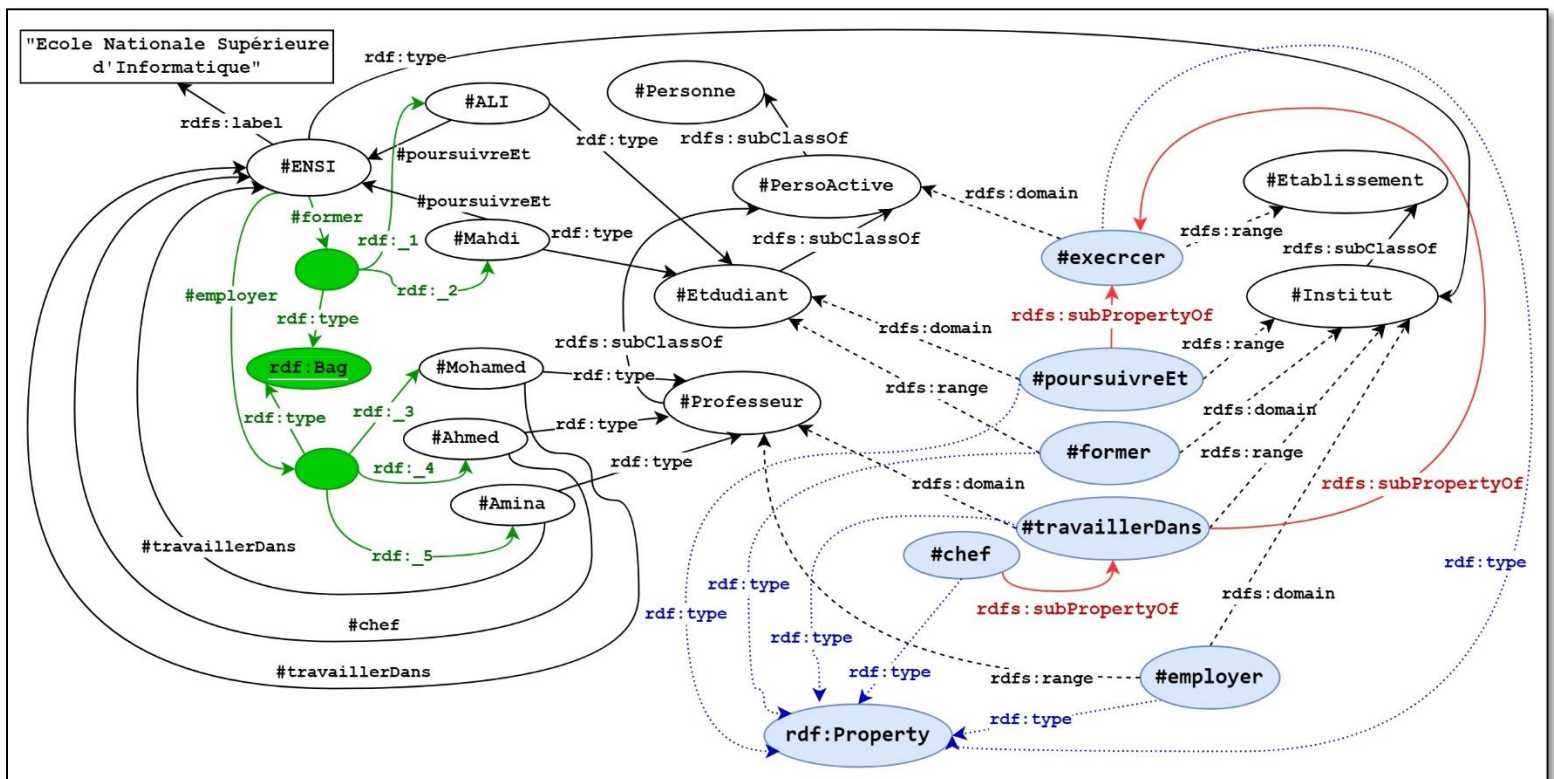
"Ecole Nationale Supérieure d'Informatique"

rdf:type

rdfs:label

#ENSI

#ALI

#poursuivreEt

rdf:type

#Personne

rdfs:subClassOf

#PersoActive

rdfs:domain

#Etablissement

#poursuivreEt

#former

rdf:_1

#Mahdi

rdf:type

rdfs:subClassOf

rdfs:range

#execrcer

rdfs:subClassOf

rdf:_2

#Etdudiant

#Institut

#employer

rdf:type

rdfs:subPropertyOf

rdfs:domain

rdfs:subClassOf

rdf:Bag

#Mohamed

rdf:type

rdfs:range

#poursuivreEt

rdfs:range

rdf:type

rdf:_3

#Professeur

rdfs:domain

#Ahmed

rdf:type

#former

rdfs:range

rdf:_4

rdf:type

rdfs:domain

#Amina

#travaillerDans

rdfs:subPropertyOf

#travaillerDans

rdf:_5

#chef

rdf:type

rdf:type

rdfs:subPropertyOf

rdfs:domain

rdf:type

rdf:type

#chef

rdf:type

#travaillerDans

rdfs:range

#employer

rdf:type

rdf:Property